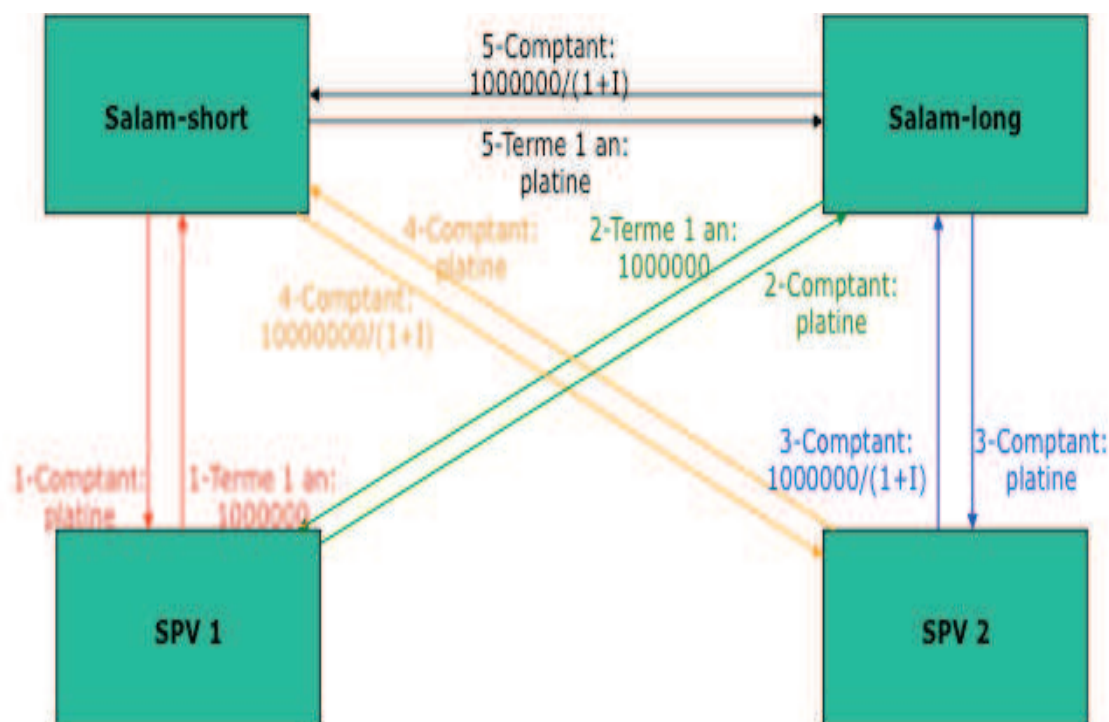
5-Comptant: 1000000/(1+I)

Salam-short

Salam-long

5-Terme 1 an: platine

4-Comptant: platine

2-Terme 1 an: 1000000

4-Comptant: 10000000/(1+I)

2-Comptant: platine

1-Comptant: platine

1-Terme 1 an: 1000000

3-Comptant: 1000000/(1+I)

3-Comptant: platine

SPV 1

SPV 2